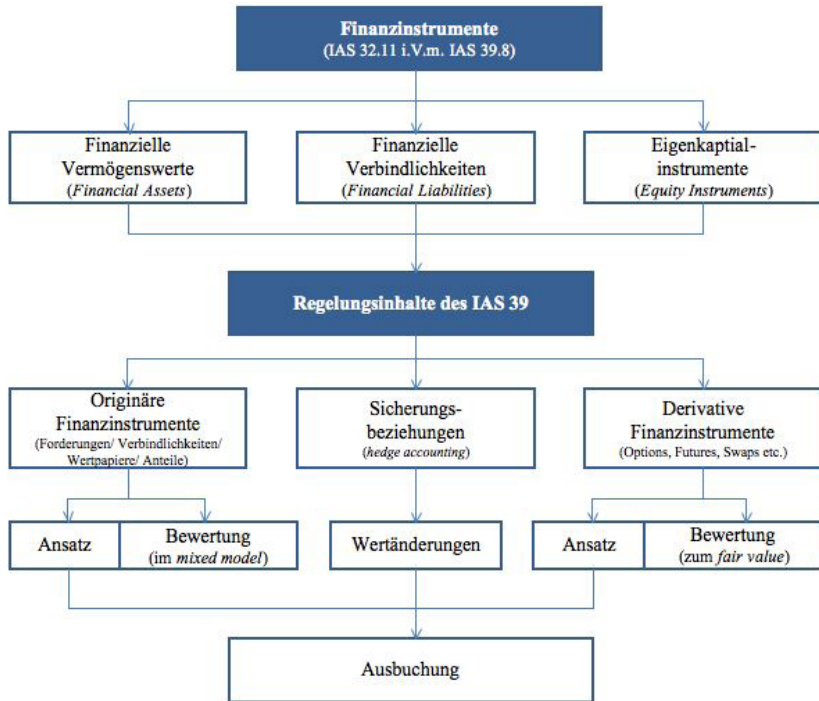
Finanzinstrumente
(IAS 32.11 i.V.m. IAS 39.8)

Finanzielle Vermögenswerte
(*Financial Assets*)

Finanzielle Verbindlichkeiten
(*Financial Liabilities*)

Eigenkaptial-instrumente
(*Equity Instruments*)

Regelungsinhalte des IAS 39

Originäre Finanzinstrumente
(Forderungen/ Verbindlichkeiten/ Wertpapiere/ Anteile)

Sicherungs-beziehungen
(*hedge accounting*)

Derivative Finanzinstrumente
(Options, Futures, Swaps etc.)

Ansatz

Bewertung
(im *mixed model*)

Wertänderungen

Ansatz

Bewertung
(zum *fair value*)

Ausbuchung